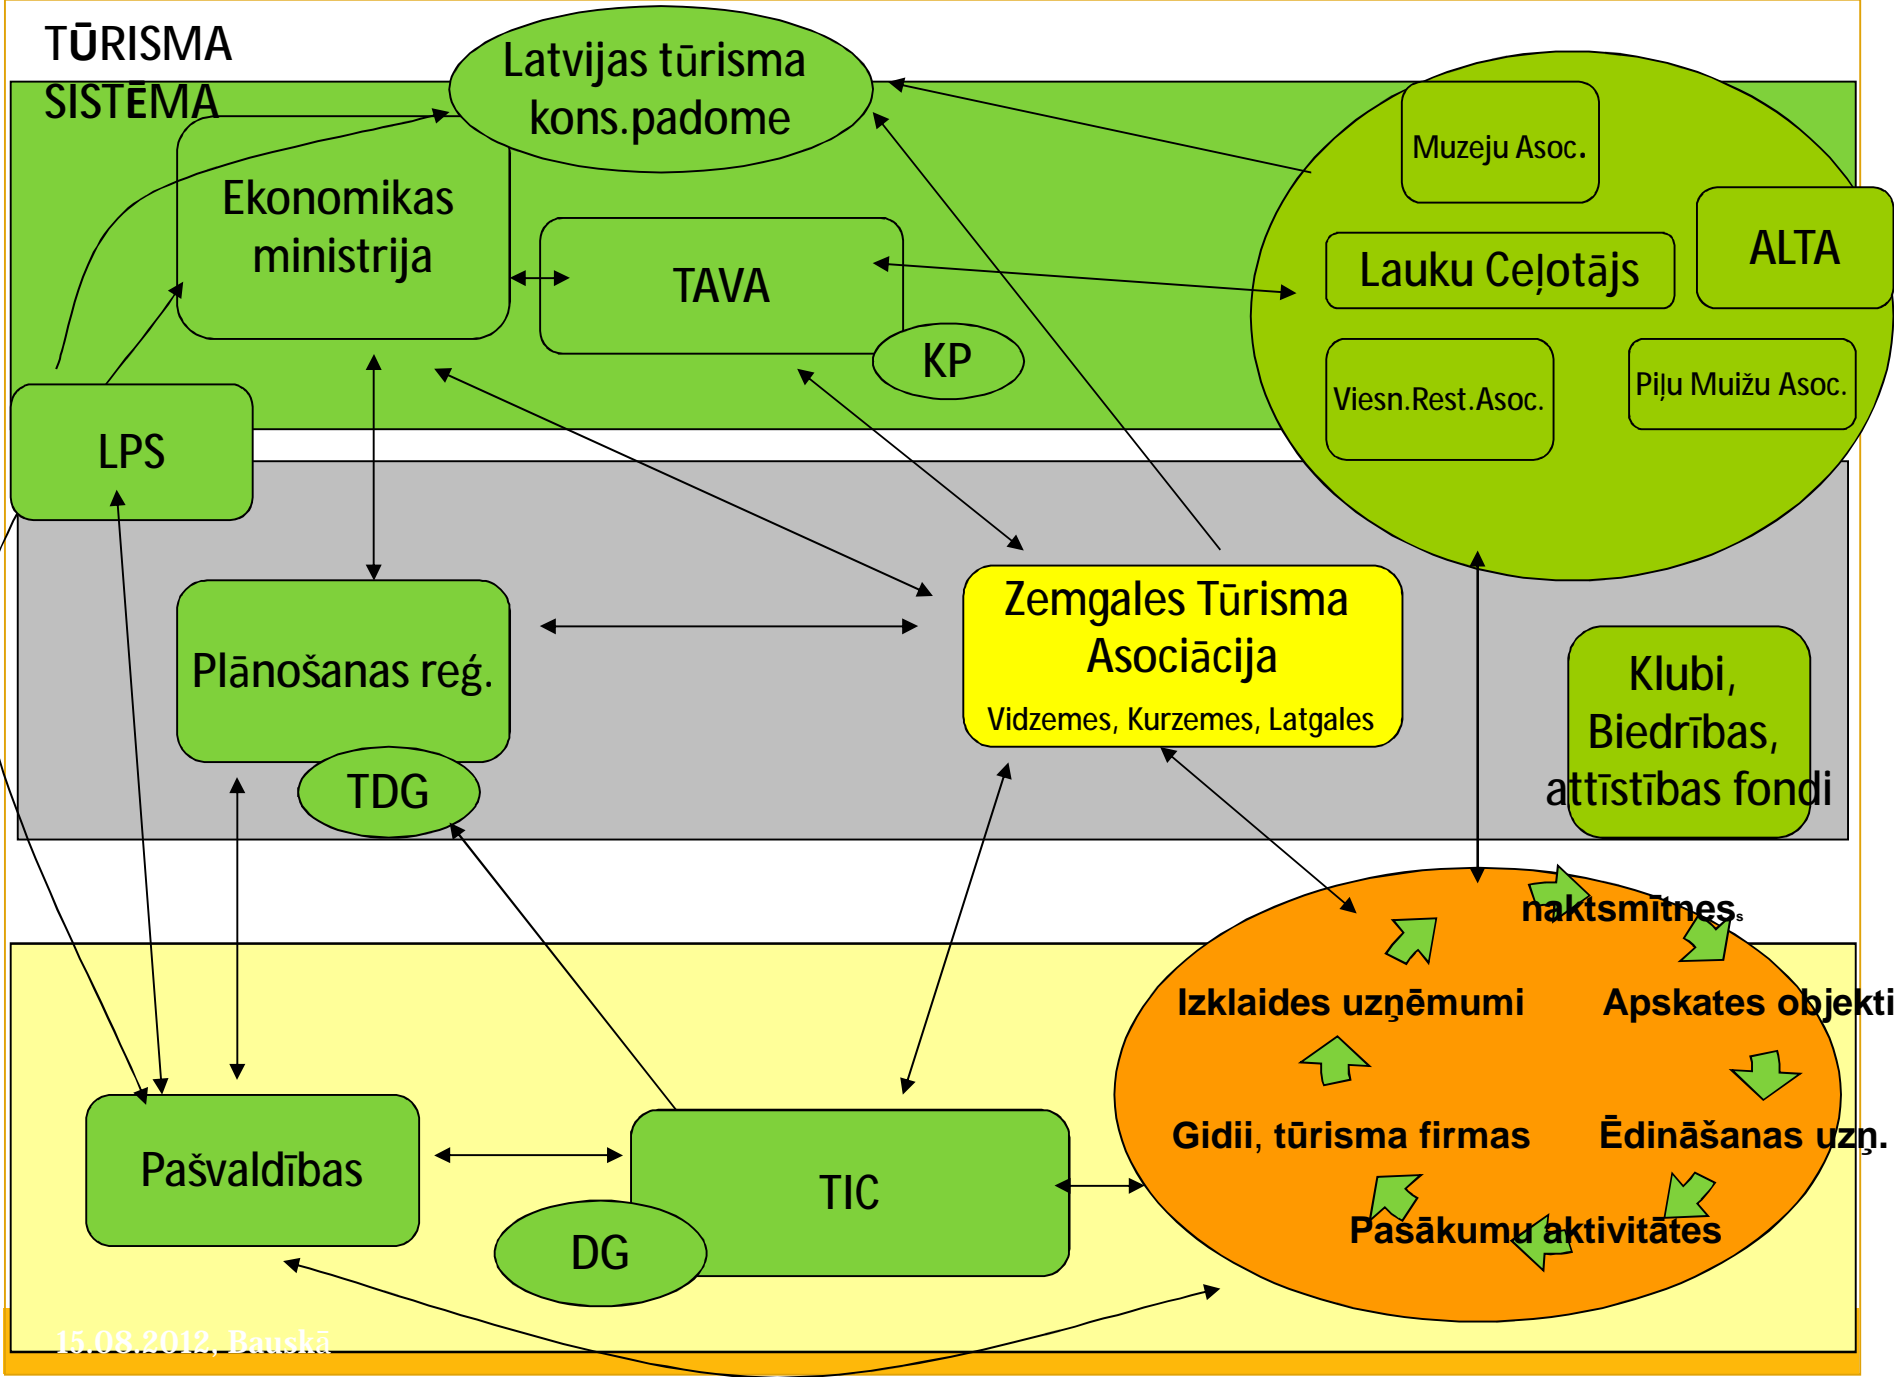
TŪRISMA SISTĒMA

Latvijas tūrisma kons.padome

Ekonomikas ministrija

TAVA

KP

Muzeju Asoc.

Lauku Ceļotājs

ALTA

Viesn.Rest.Asoc.

Piļu Muižu Asoc.

LPS

Plānošanas reģ.

TDG

Zemgales Tūrisma Asociācija
Vidzemes, Kurzemes, Latgales

Klubi, Biedrības, attīstības fondi

naktsmītnes

Izklaides uzņēmumi

Apskates objekti

Gidii, tūrisma firmas

Ēdināšanas uzņ.

Pasākumu aktivitātes

Pašvaldības

TIC

DG

15.08.2012, Bauskā